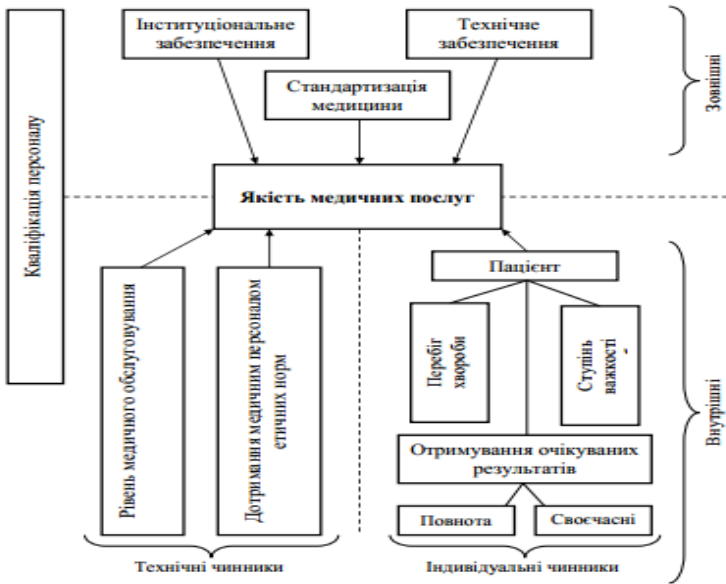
Кваліфікація персоналу

Інституціональне забезпечення

Технічне забезпечення

Стандартизація медицини

Зовнішні

Якість медичних послуг

Рівень медичного обслуговування

Дотримання медичним персоналом етичних норм

Пацієнт

Перебіг хвороби

Ступінь важкості

Отримування очікуваних результатів

Повнота

Своєчасні

Внутрішні

Технічні чинники

Індивідуальні чинники